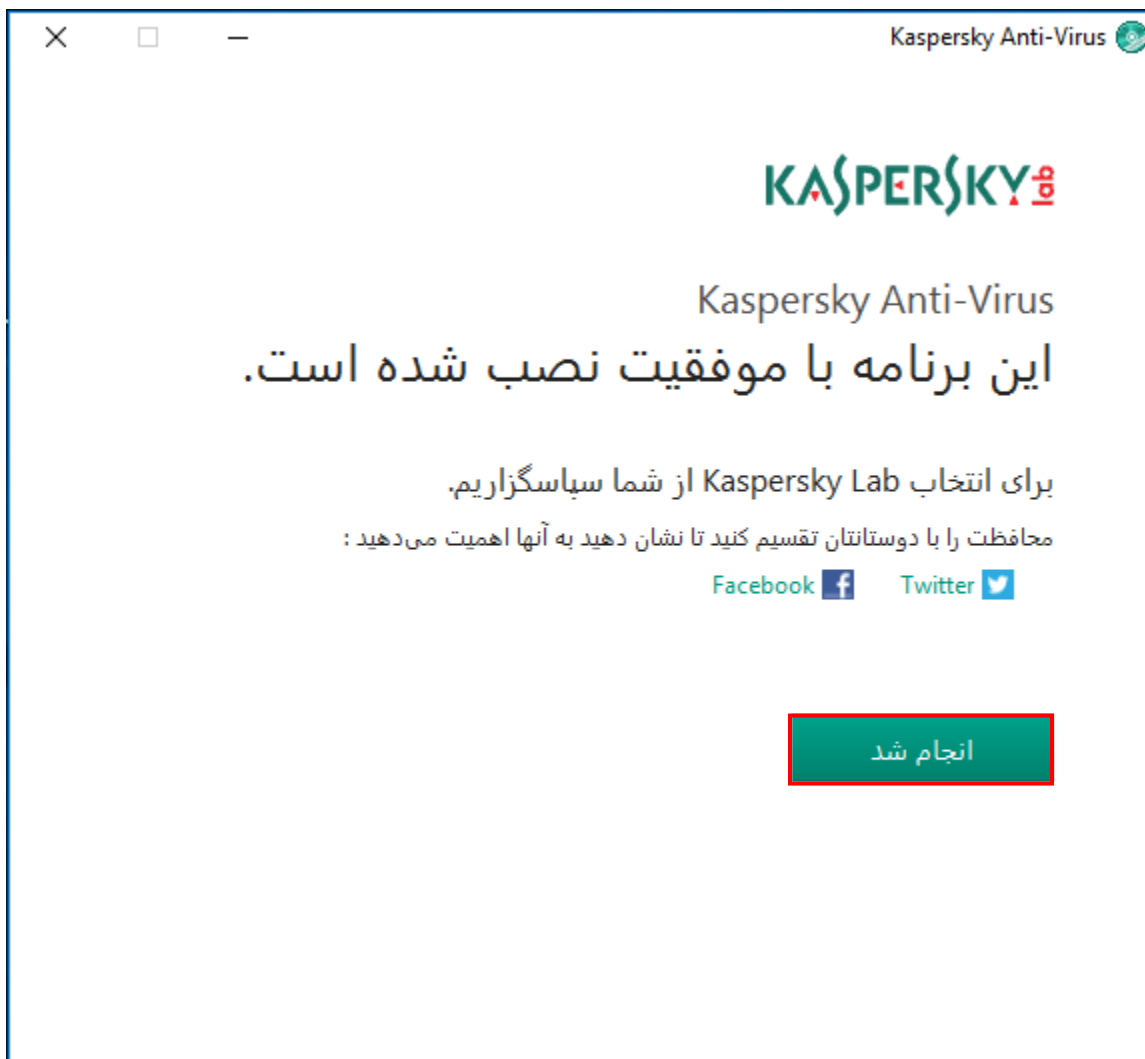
Kaspersky Anti-Virus

KASPERSKY lab

Kaspersky Anti-Virus

این برنامه با موفقیت نصب شده است.

برای انتخاب Kaspersky Lab از شما سپاسگزاریم.

محافظت را با دوستانتان تقسیم کنید تا نشان دهید به آنها اهمیت می‌دهید :

Twitter Facebook

انجام شد